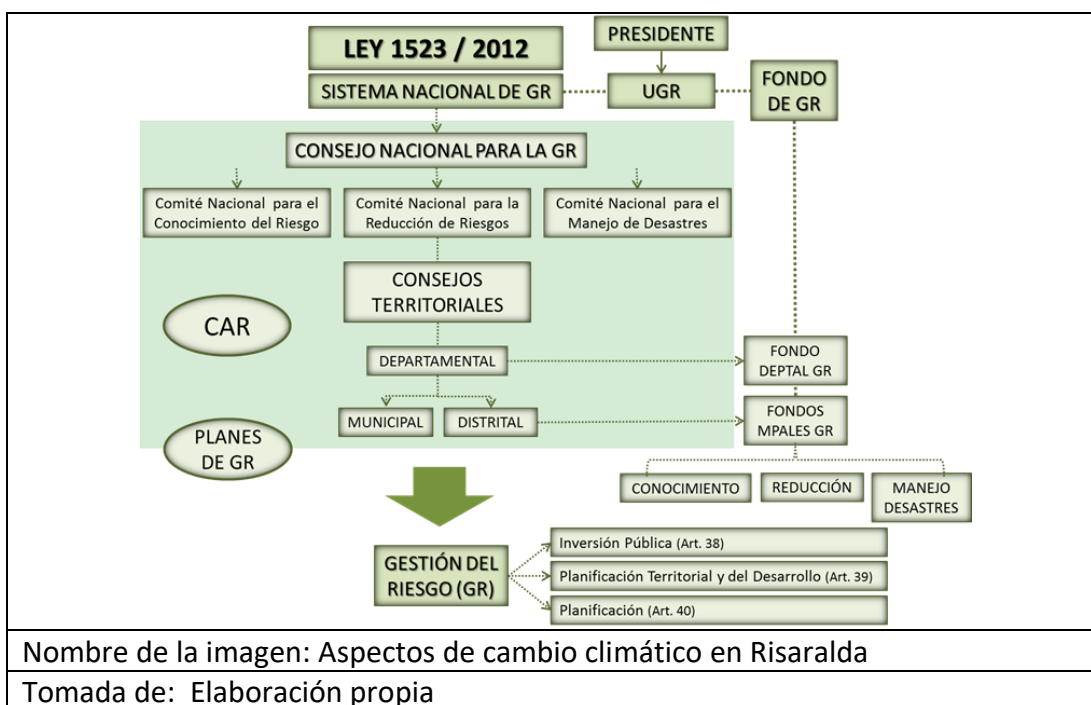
LEY 1523 / 2012

PRESIDENTE

SISTEMA NACIONAL DE GR

UGR

FONDO DE GR

CONSEJO NACIONAL PARA LA GR

Comité Nacional para el Conocimiento del Riesgo

Comité Nacional para la Reducción de Riesgos

Comité Nacional para el Manejo de Desastres

CONSEJOS TERRITORIALES

CAR

DEPARTAMENTAL

FONDO DEPTAL GR

MUNICIPAL

DISTRITAL

FONDOS MPALES GR

PLANES DE GR

CONOCIMIENTO

REDUCCIÓN

MANEJO DESASTRES

GESTIÓN DEL RIESGO (GR)

Inversión Pública (Art. 38)

Planificación Territorial y del Desarrollo (Art. 39)

Planificación (Art. 40)

Nombre de la imagen: Aspectos de cambio climático en Risaralda

Tomada de: Elaboración propia